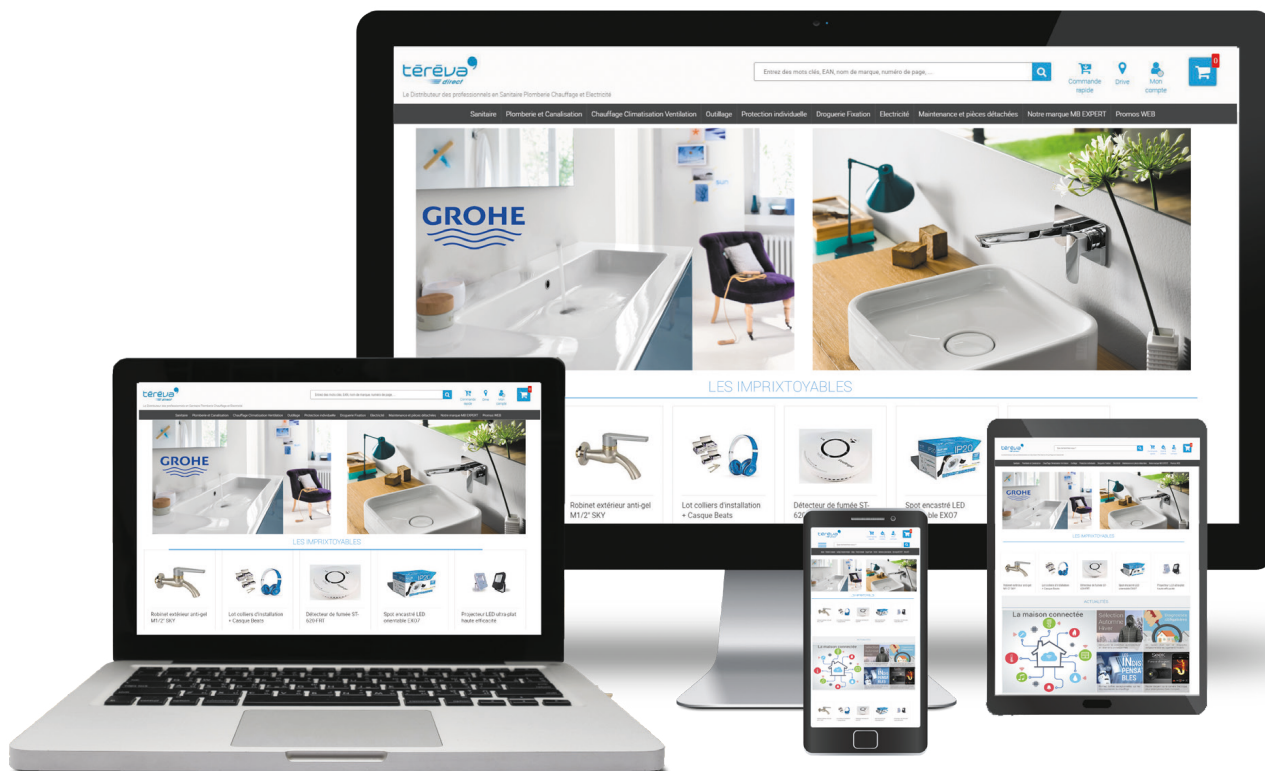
téréva
Le Distributeur des professionnels en Sanitaire Plomberie Chauffage et Electricité

Entrez des mots clés, EAN, nom de marque, numéro de page,...

Commande rapide
Drive
Mon compte
0

Sanitaire | Plomberie et Canalisation | Chauffage Climatisation Ventilation | Outillage | Protection individuelle | Droguerie Fixation | Electricité | Maintenance et pièces détachées | Notre marque MB EXPERT | Promos WEB

GROHE

LES IMPRIXTOYABLES

Robinet extérieur anti-gel M1/2" SKY

Lot colliers d'installation + Casque Beats

Détecteur de fumée ST-620 FRT

Spot encastré LED orientable EX07

Projecteur LED ultra-plat haute efficacité

IP20

La maison connectée

IN DIS PENSA BLES